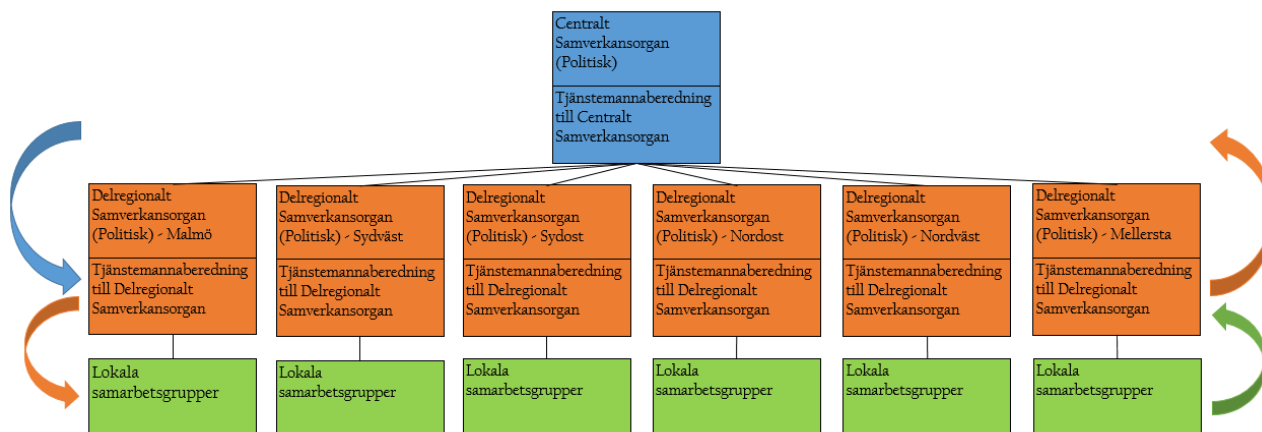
Centralt Samverkansorgan (Politisk)

Tjänstemannaberedning till Centralt Samverkansorgan

Delregionalt Samverkansorgan (Politisk) - Malmö

Tjänstemannaberedning till Delregionalt Samverkansorgan

Lokala samarbetsgrupper

Delregionalt Samverkansorgan (Politisk) - Sydväst

Tjänstemannaberedning till Delregionalt Samverkansorgan

Lokala samarbetsgrupper

Delregionalt Samverkansorgan (Politisk) - Sydost

Tjänstemannaberedning till Delregionalt Samverkansorgan

Lokala samarbetsgrupper

Delregionalt Samverkansorgan (Politisk) - Nordost

Tjänstemannaberedning till Delregionalt Samverkansorgan

Lokala samarbetsgrupper

Delregionalt Samverkansorgan (Politisk) - Nordväst

Tjänstemannaberedning till Delregionalt Samverkansorgan

Lokala samarbetsgrupper

Delregionalt Samverkansorgan (Politisk) - Mellersta

Tjänstemannaberedning till Delregionalt Samverkansorgan

Lokala samarbetsgrupper